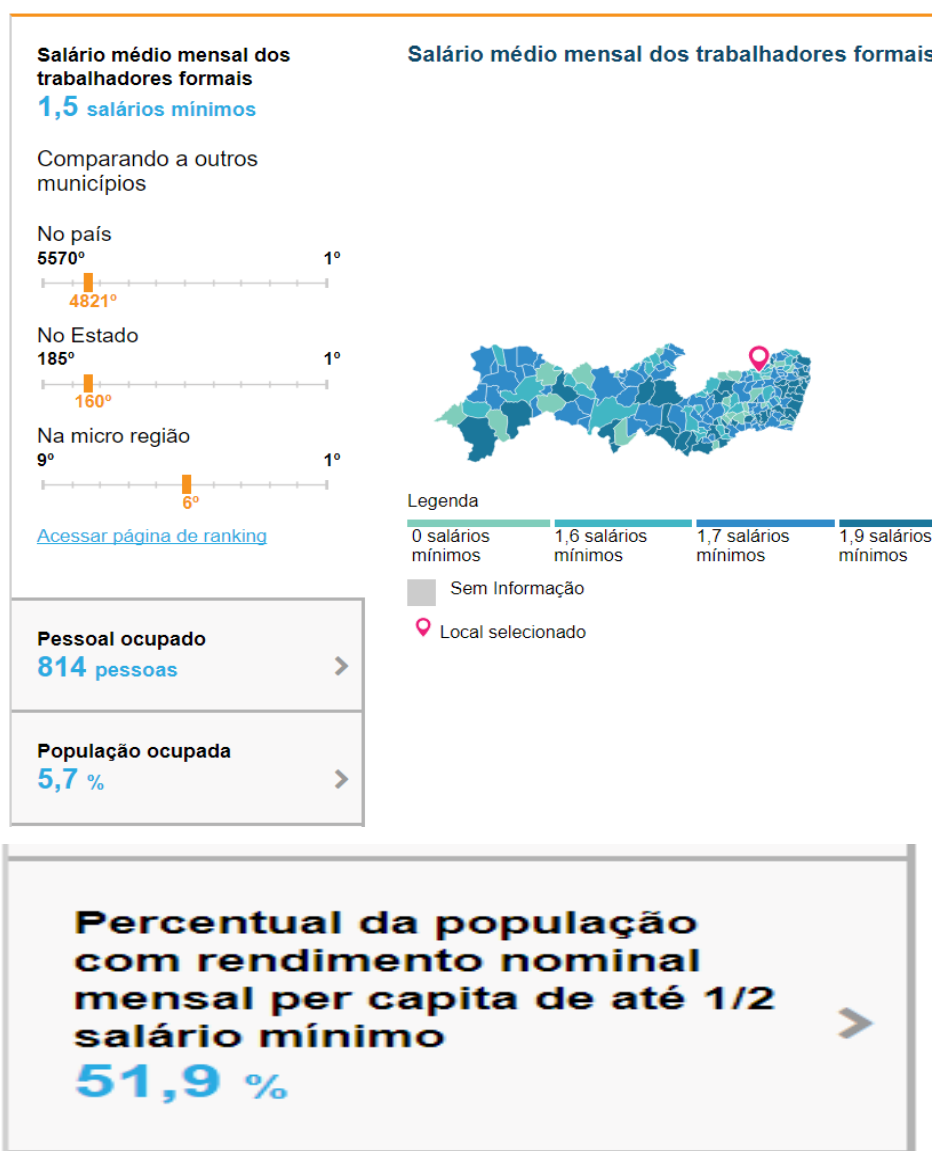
Salário médio mensal dos trabalhadores formais
1,5 salários mínimos

Comparando a outros municípios

No país
5570º 1º
4821º

No Estado
185º 1º
160º

Na micro região
9º 1º
6º

Acessar página de ranking

Salário médio mensal dos trabalhadores formais

Legenda
0 salários mínimos
1,6 salários mínimos
1,7 salários mínimos
1,9 salários mínimos

Sem Informação

Local selecionado

Pessoal ocupado
814 pessoas

População ocupada
5,7 %

Percentual da população com rendimento nominal mensal per capita de até 1/2 salário mínimo
51,9 %